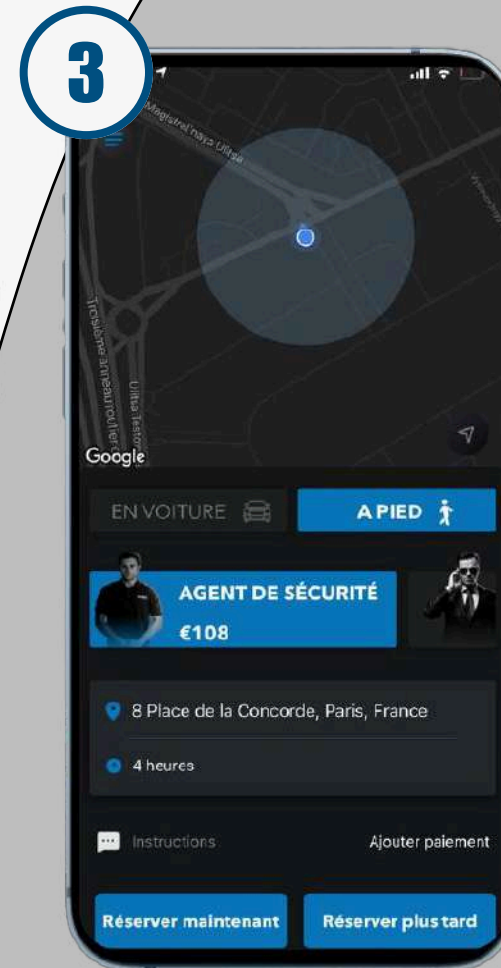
3

Magistral'naya Ulitsa

Trosième anneau routier

Ulitsa Testov

Google

EN VOITURE

A PIED

AGENT DE SÉCURITÉ

€108

8 Place de la Concorde, Paris, France

4 heures

Instructions

Ajouter paiement

Réserver maintenant

Réserver plus tard